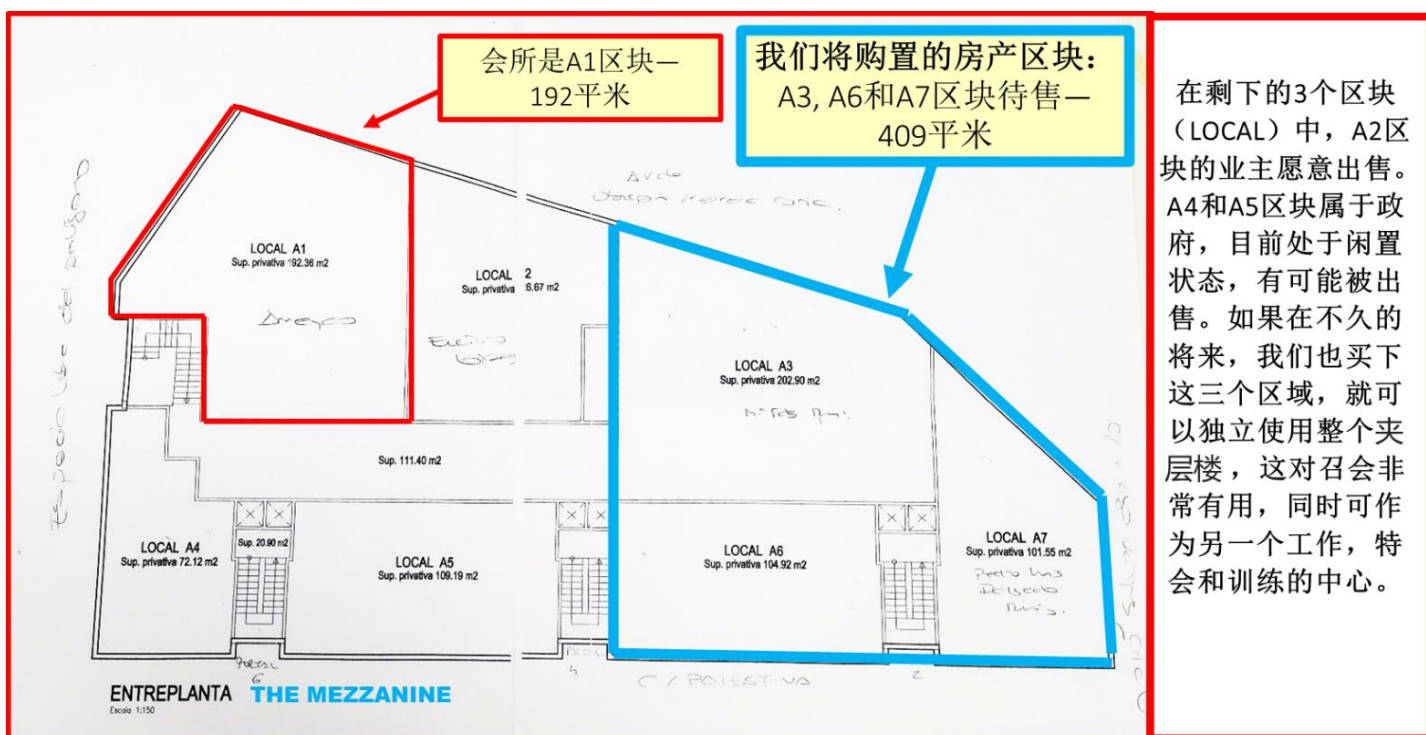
会所是A1区块—192平米

我们将购置的房产区块：
A3, A6和A7区块待售—409平米

在剩下的3个区块（LOCAL）中，A2区块的业主愿意出售。A4和A5区块属于政府，目前处于闲置状态，有可能被出售。如果在不久的将来，我们也买下这三个区域，就可以独立使用整个夹层楼，这对召会非常有用，同时可作为另一个工作，特会和训练的中心。

Avda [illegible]

LOCAL A1
Sup. privativa 192.36 m2
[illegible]

LOCAL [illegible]2
Sup. privativa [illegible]6.67 m2
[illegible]

LOCAL A3
Sup. privativa 202.90 m2
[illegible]

Sup. 111.40 m2

LOCAL A4
Sup. privativa 72.12 m2

Sup. 20.90 m2

LOCAL A5
Sup. privativa 109.19 m2

LOCAL A6
Sup. privativa 104.92 m2

LOCAL A7
Sup. privativa 101.55 m2
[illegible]

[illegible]

C/ PALESTINA

ENTREPLANTA THE MEZZANINE
Escala 1:150